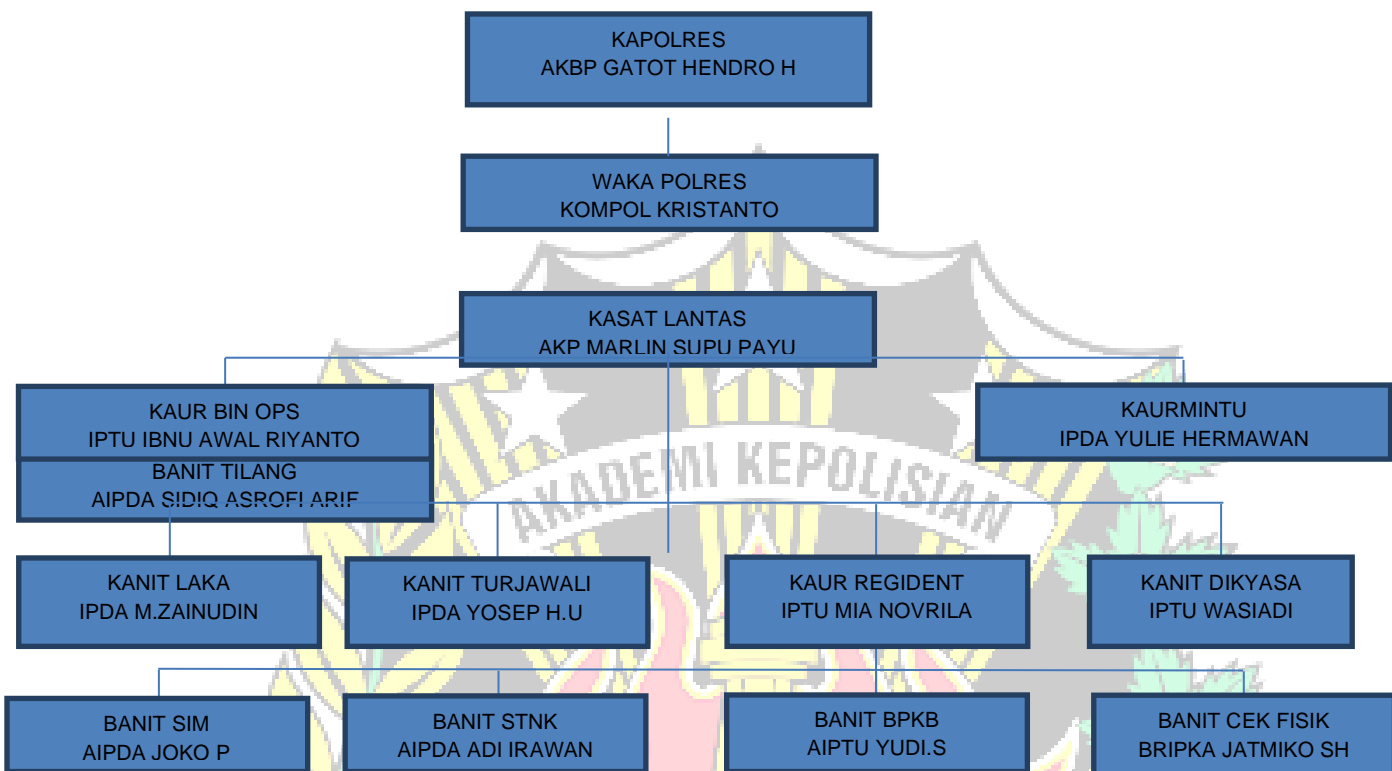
KAPOLRES
AKBP GATOT HENDRO H

WAKA POLRES
KOMPOL KRISTANTO

KASAT LANTAS
AKP MARLIN SUPU PAYU

KAUR BIN OPS
IPTU IBNU AWAL RIYANTO

BANIT TILANG
AIPDA SIDIQ ASROFI ARIF

KAURMINTU
IPDA YULIE HERMAWAN

AKADEMI KEPOLISIAN

KANIT LAKA
IPDA M.ZAINUDIN

KANIT TURJAWALI
IPDA YOSEP H.U

KAUR REGIDENT
IPTU MIA NOVRILA

KANIT DIKYASA
IPTU WASIADI

BANIT SIM
AIPDA JOKO P

BANIT STNK
AIPDA ADI IRAWAN

BANIT BPKB
AIPTU YUDI.S

BANIT CEK FISIK
BRIPKA JATMIKO SH